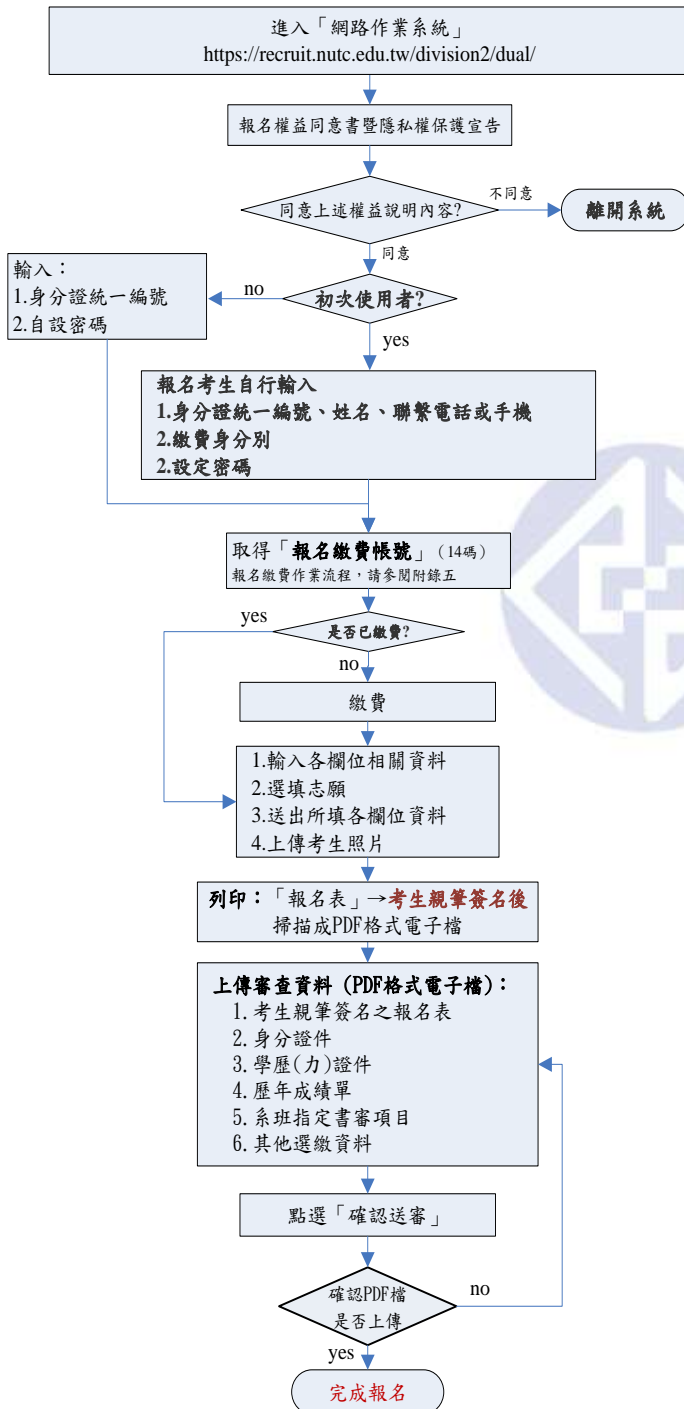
進入「網路作業系統」
https://recruit.nutc.edu.tw/division2/dual/

報名權益同意書暨隱私權保護宣告

同意上述權益說明內容?

不同意

離開系統

同意

輸入：
1.身分證統一編號
2.自設密碼

no

初次使用者?

yes

報名考生自行輸入
1.身分證統一編號、姓名、聯繫電話或手機
2.繳費身分別
2.設定密碼

取得「報名繳費帳號」(14碼)
報名繳費作業流程，請參閱附錄五

yes

是否已繳費?

no

繳費

1.輸入各欄位相關資料
2.選填志願
3.送出所填各欄位資料
4.上傳考生照片

列印：「報名表」→考生親筆簽名後
掃描成PDF格式電子檔

上傳審查資料(PDF格式電子檔)：
1.考生親筆簽名之報名表
2.身分證件
3.學歷(力)證件
4.歷年成績單
5.系班指定書審項目
6.其他選繳資料

點選「確認送審」

確認PDF檔
是否上傳

no

yes

完成報名